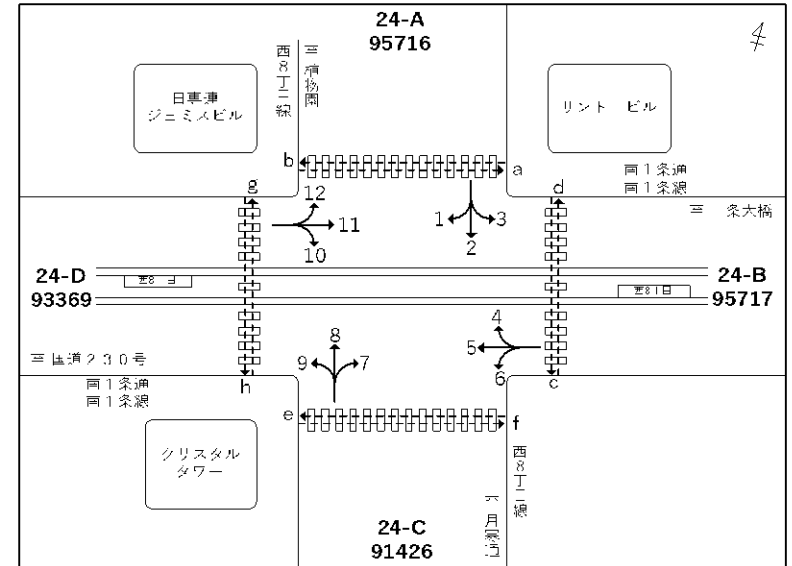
24-A
95716

4

西8丁目線
至 植物園

日事連
ジェミスビル

リンド ビル

b
a

南1条通
南1条線

g
d

12
11
10

1
2
3

至 条大橋

24-D
93369

西8丁目

24-B
95717

西8丁目

8
9
7

4
5
6

至 国道230号

h
c

南1条通
南1条線

e
f

クリスタル
タワー

西8丁目線

至 月寒通

24-C
91426